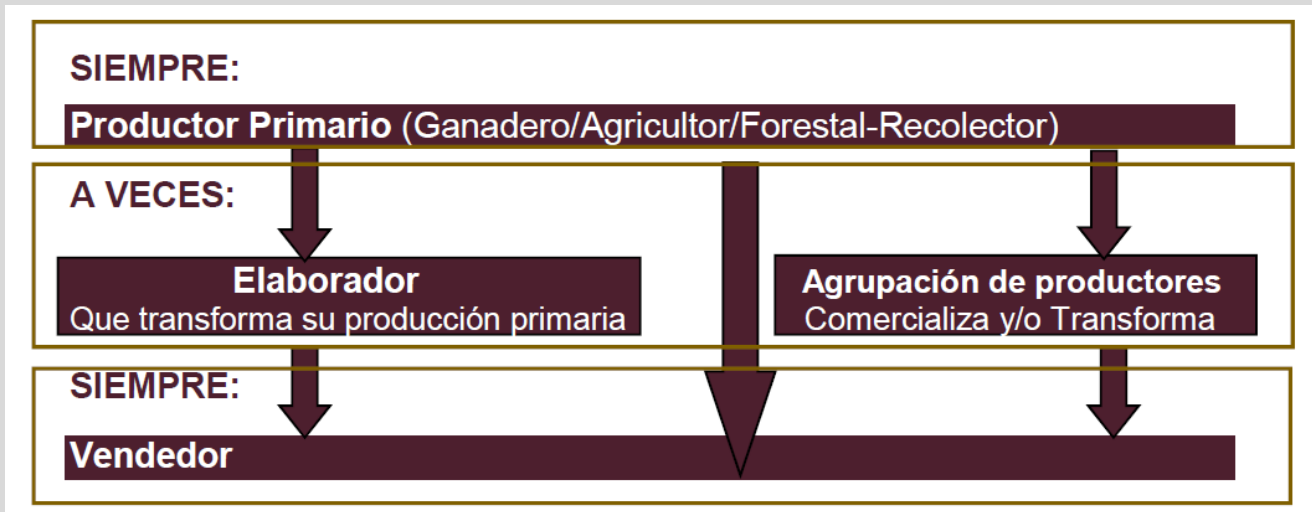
SIEMPRE:

Productor Primario (Ganadero/Agricultor/Forestal-Recolector)

A VECES:

Elaborador
Que transforma su producción primaria

Agrupación de productores
Comercializa y/o Transforma

SIEMPRE:

Vendedor